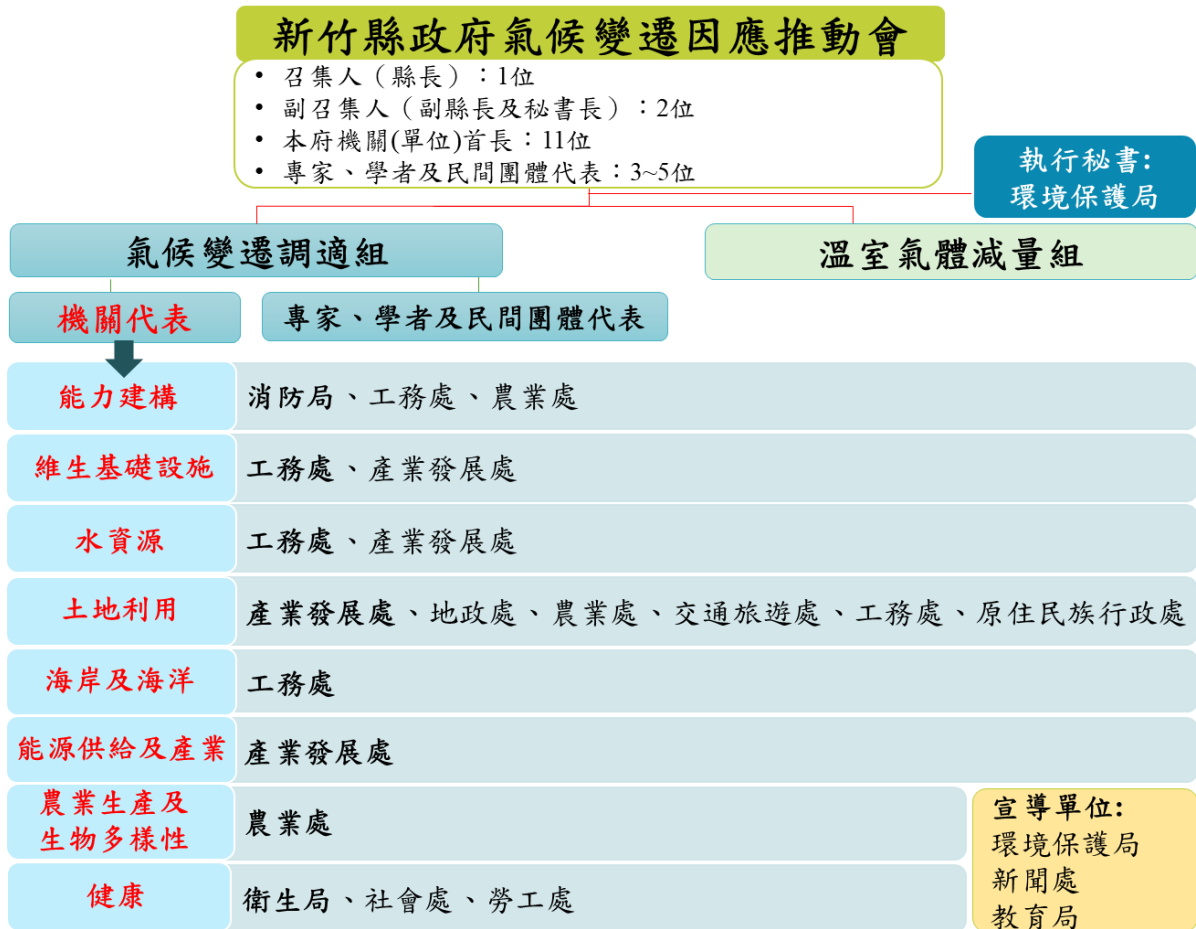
新竹縣政府氣候變遷因應推動會

• 召集人（縣長）：1位
• 副召集人（副縣長及秘書長）：2位
• 本府機關(單位)首長：11位
• 專家、學者及民間團體代表：3~5位

執行秘書:
環境保護局

氣候變遷調適組

溫室氣體減量組

機關代表

專家、學者及民間團體代表

| 能力建構 | 消防局、工務處、農業處 |
|---|---|
| 維生基礎設施 | 工務處、產業發展處 |
| 水資源 | 工務處、產業發展處 |
| 土地利用 | 產業發展處、地政處、農業處、交通旅遊處、工務處、原住民族行政處 |
| 海岸及海洋 | 工務處 |
| 能源供給及產業 | 產業發展處 |
| 農業生產及生物多樣性 | 農業處 |
| 健康 | 衛生局、社會處、勞工處 |

宣導單位:
環境保護局
新聞處
教育局